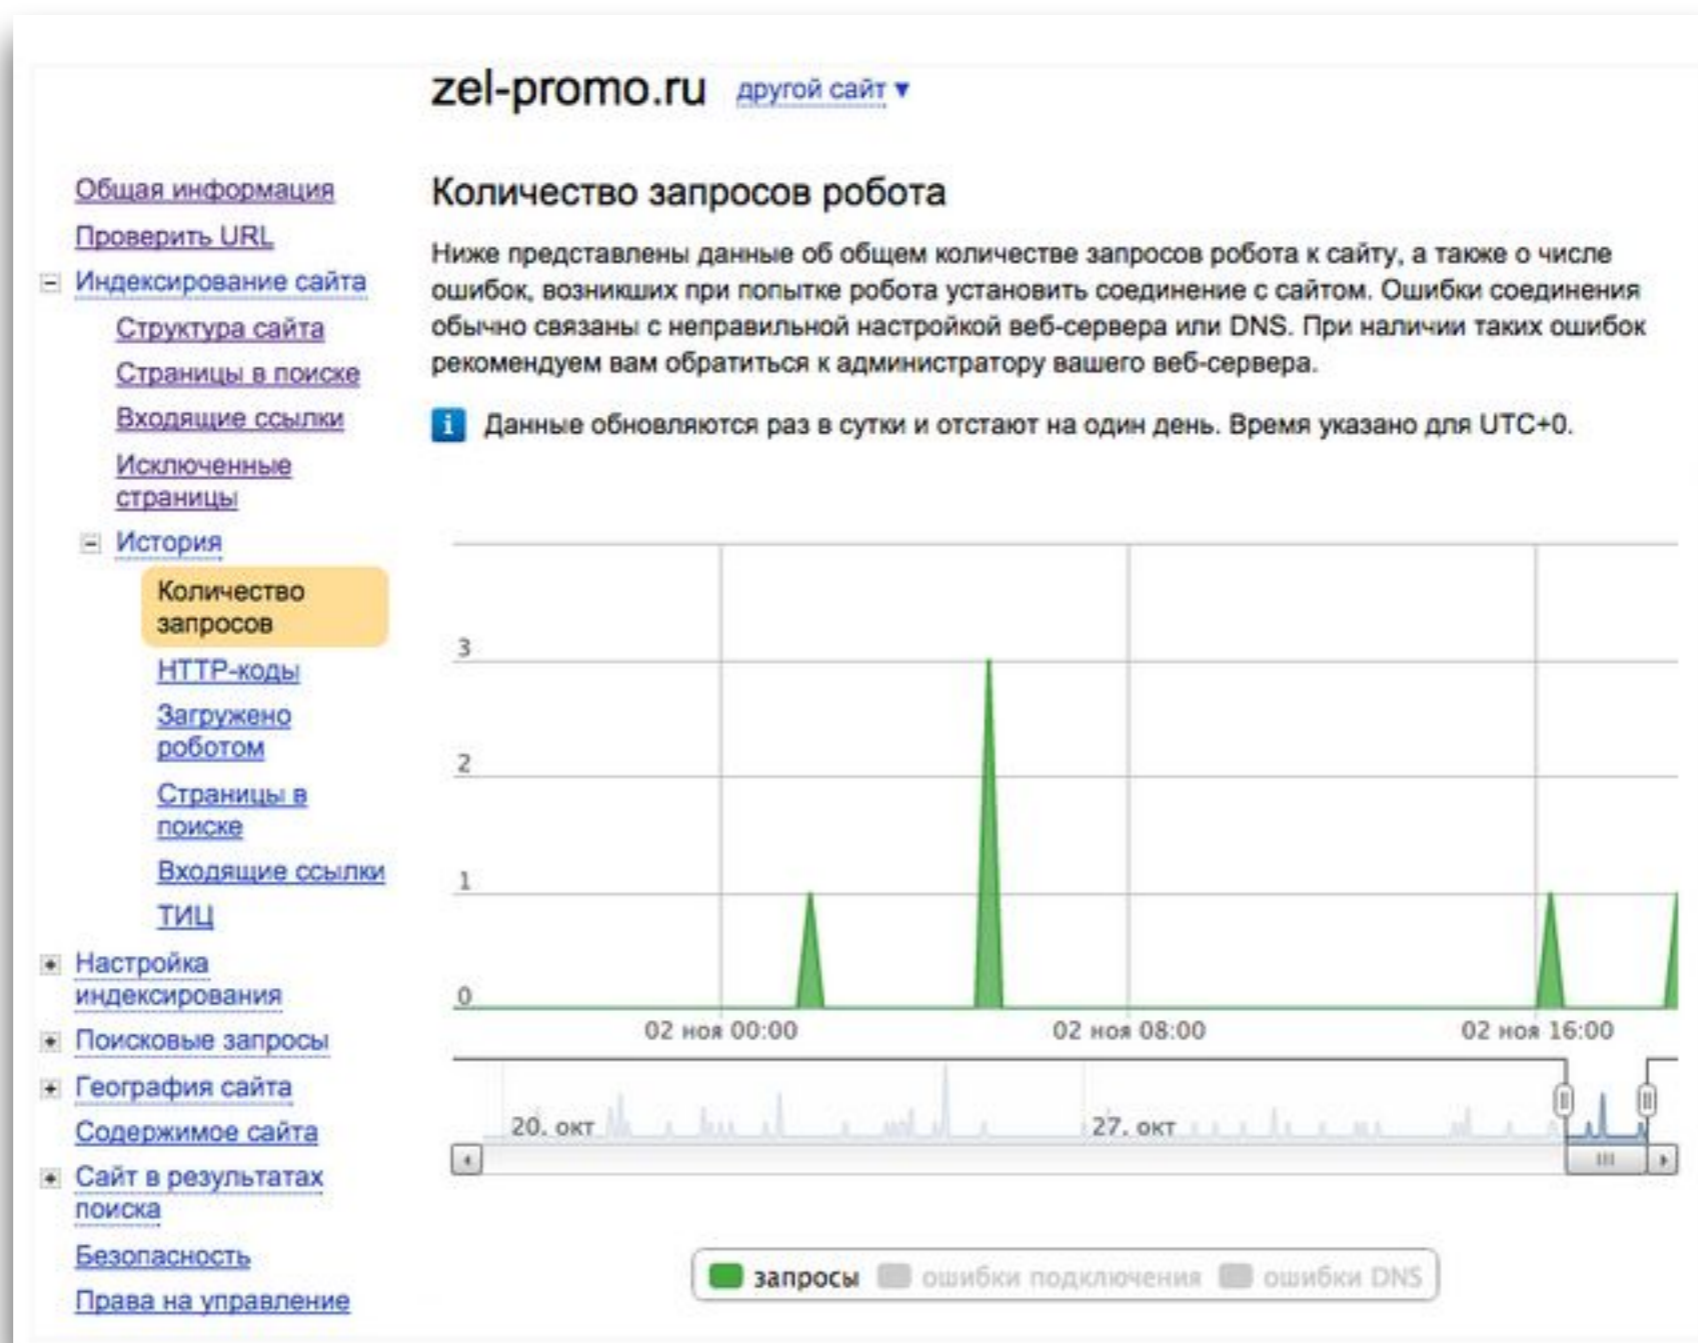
zel-promo.ru другой сайт ▾

Общая информация
Проверить URL
⊟ Индексирование сайта
Структура сайта
Страницы в поиске
Входящие ссылки
Исключенные страницы
⊟ История
Количество запросов
HTTP-коды
Загружено роботом
Страницы в поиске
Входящие ссылки
ТИЦ
⊞ Настройка индексирования
⊞ Поисковые запросы
⊞ География сайта
Содержимое сайта
⊞ Сайт в результатах поиска
Безопасность
Права на управление

Количество запросов робота

Ниже представлены данные об общем количестве запросов робота к сайту, а также о числе ошибок, возникших при попытке робота установить соединение с сайтом. Ошибки соединения обычно связаны с неправильной настройкой веб-сервера или DNS. При наличии таких ошибок рекомендуем вам обратиться к администратору вашего веб-сервера.

i Данные обновляются раз в сутки и отстают на один день. Время указано для UTC+0.

3
2
1
0
02 ноя 00:00
02 ноя 08:00
02 ноя 16:00
20. окт
27. окт

запросы ошибки подключения ошибки DNS